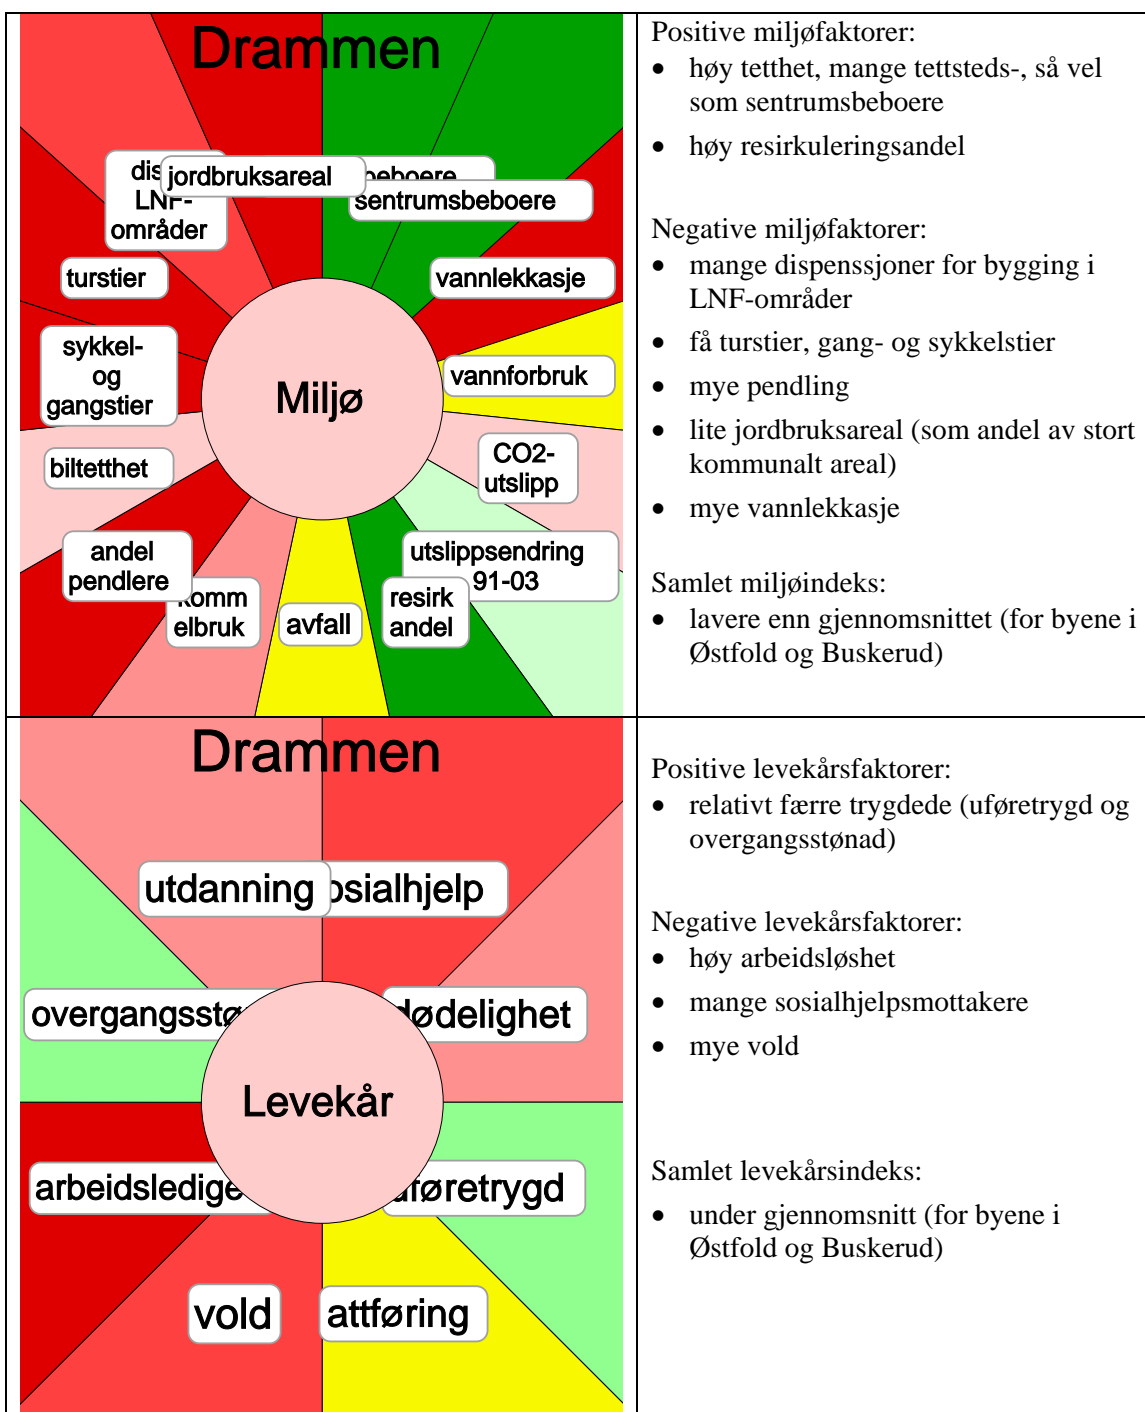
Drammen

dis LNF-områder
jordbruksareal
beboere
sentrumsbeboere
turstier
vannlekkasje
sykkel- og gangstier
Miljø
vannforbruk
biltetthet
CO2-utslipp
andel pendlere
utslippsendring 91-03
komm elbruk
avfall
resirk andel

Positive miljøfaktorer:
- høy tetthet, mange tettsteds-, så vel som sentrumsbeboere
- høy resirkuleringsandel

Negative miljøfaktorer:
- mange dispenssjoner for bygging i LNF-områder
- få turstier, gang- og sykkelstier
- mye pendling
- lite jordbruksareal (som andel av stort kommunalt areal)
- mye vannlekkasje

Samlet miljøindeks:
- lavere enn gjennomsnittet (for byene i Østfold og Buskerud)

Drammen

utdanning
osialhjelp
overgangsstø
dødelighet
Levekår
arbeidsledige
uføretrygd
vold
attføring

Positive levekårsfaktorer:
- relativt færre trygdede (uføretrygd og overgangsstønad)

Negative levekårsfaktorer:
- høy arbeidsløshet
- mange sosialhjelpsmottakere
- mye vold

Samlet levekårsindeks:
- under gjennomsnitt (for byene i Østfold og Buskerud)